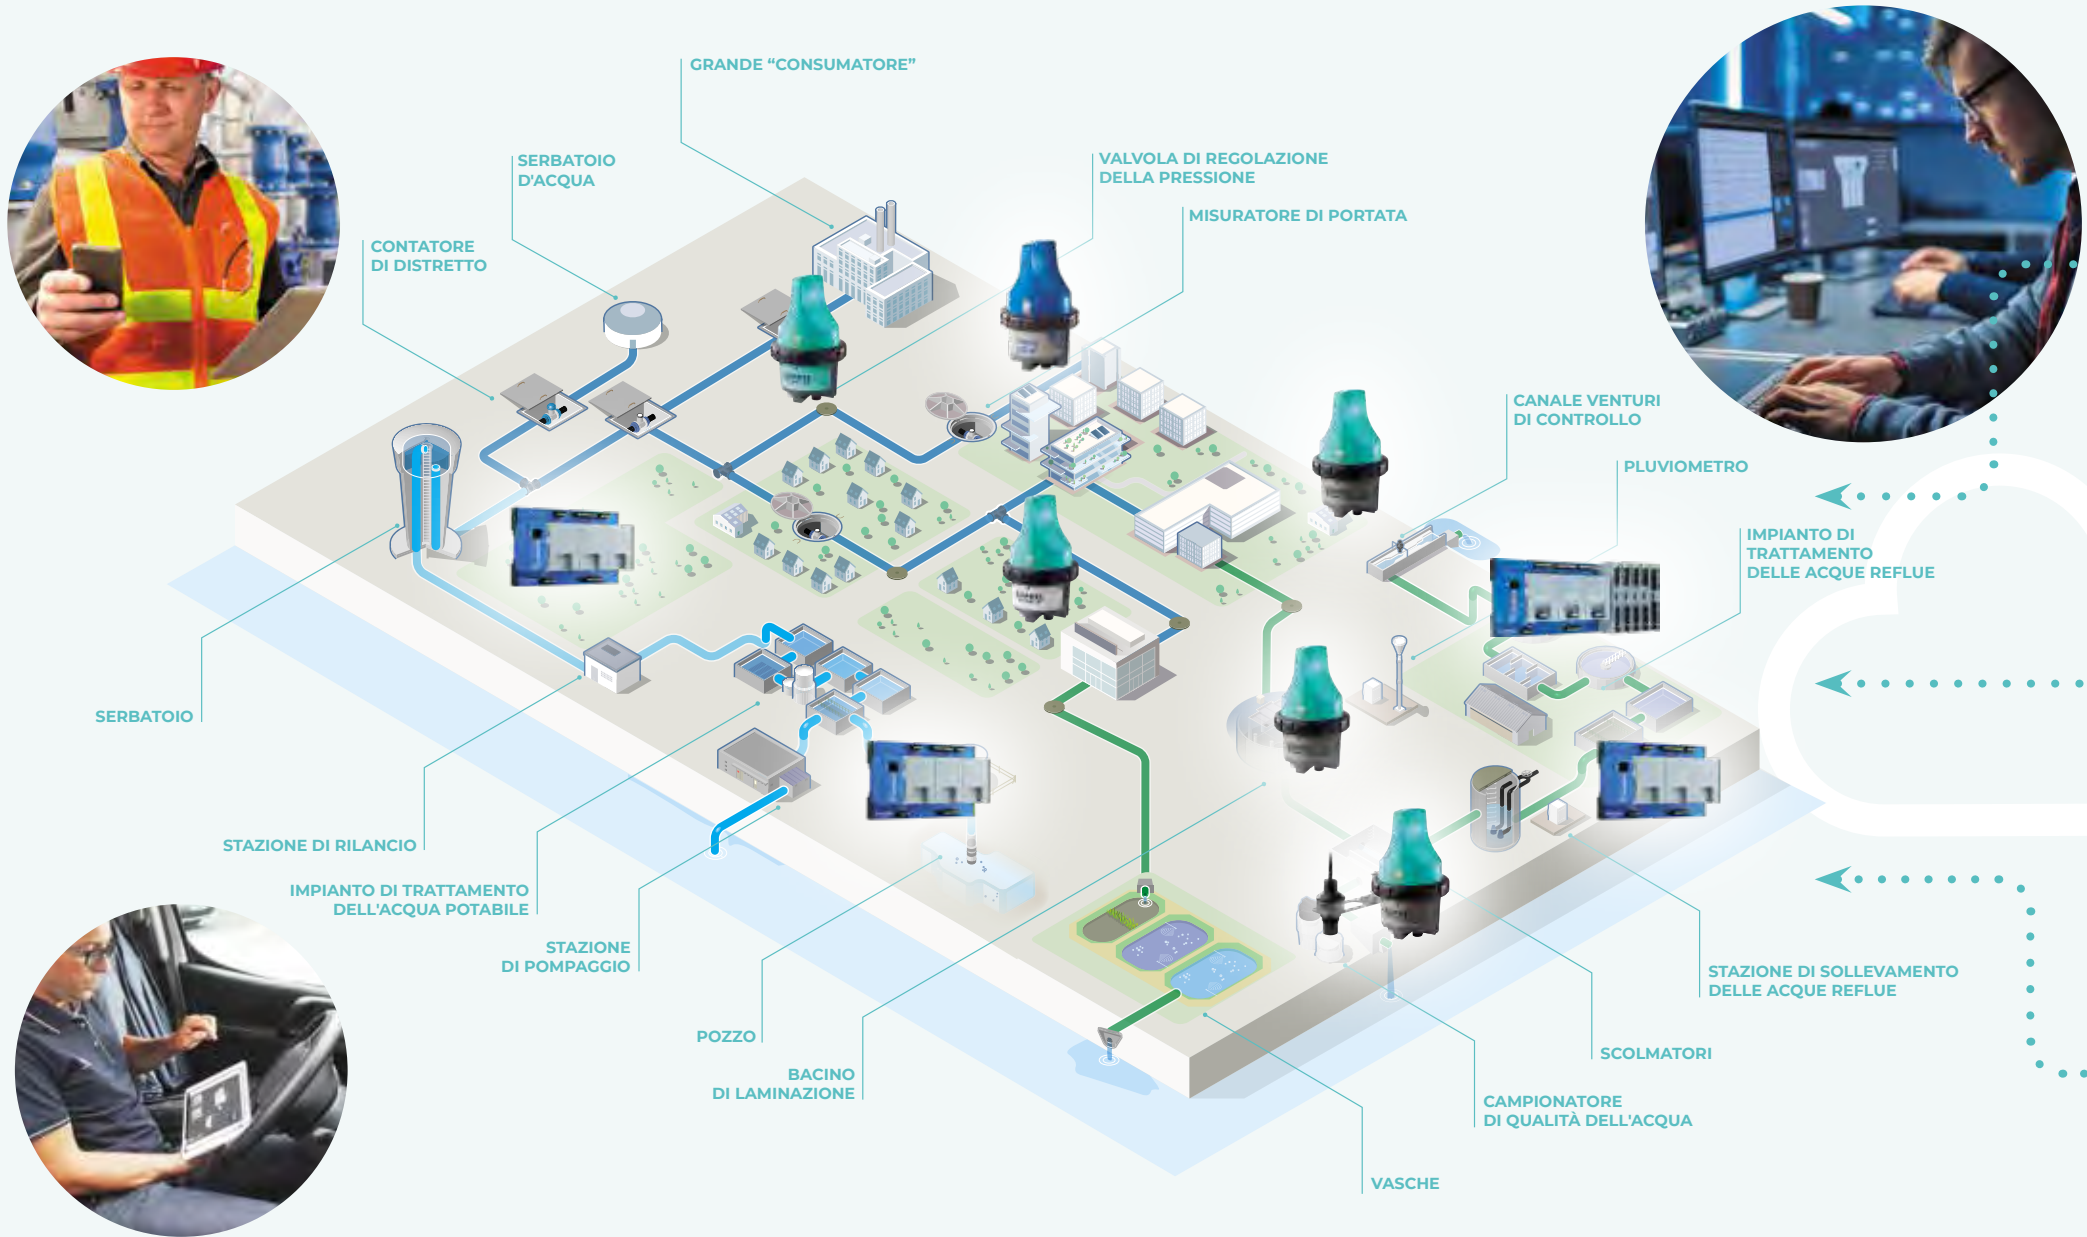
GRANDE “CONSUMATORE”

SERBATOIO D'ACQUA

VALVOLA DI REGOLAZIONE DELLA PRESSIONE

MISURATORE DI PORTATA

CONTATORE DI DISTRETTO

CANALE VENTURI DI CONTROLLO

PLUVIOMETRO

IMPIANTO DI TRATTAMENTO DELLE ACQUE REFLUE

SERBATOIO

STAZIONE DI RILANCIO

IMPIANTO DI TRATTAMENTO DELL'ACQUA POTABILE

STAZIONE DI POMPAGGIO

POZZO

BACINO DI LAMINAZIONE

STAZIONE DI SOLLEVAMENTO DELLE ACQUE REFLUE

SCOLMATORI

CAMPIONATORE DI QUALITÀ DELL'ACQUA

VASCHE